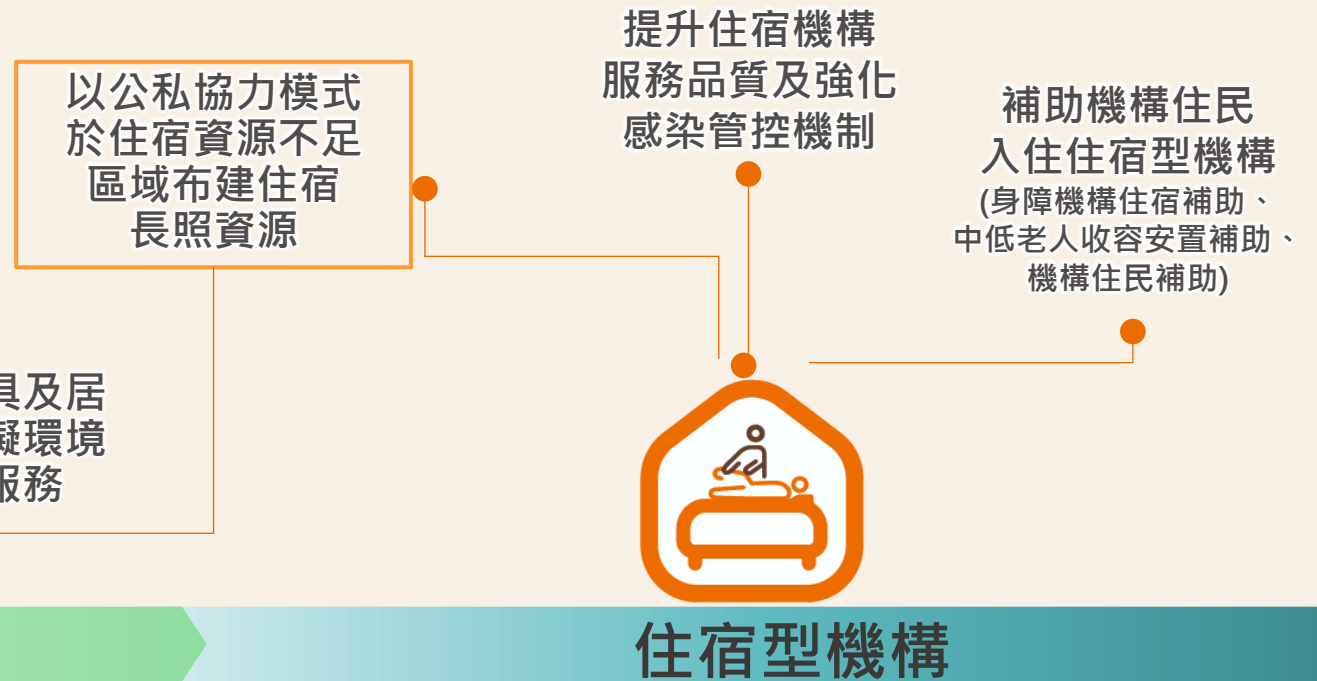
以公私協力模式於住宿資源不足區域布建住宿長照資源

提升住宿機構服務品質及強化感染管控機制

補助機構住民入住住宿型機構
(身障機構住宿補助、中低老人收容安置補助、機構住民補助)

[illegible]具及居
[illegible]礙環境
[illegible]服務

住宿型機構